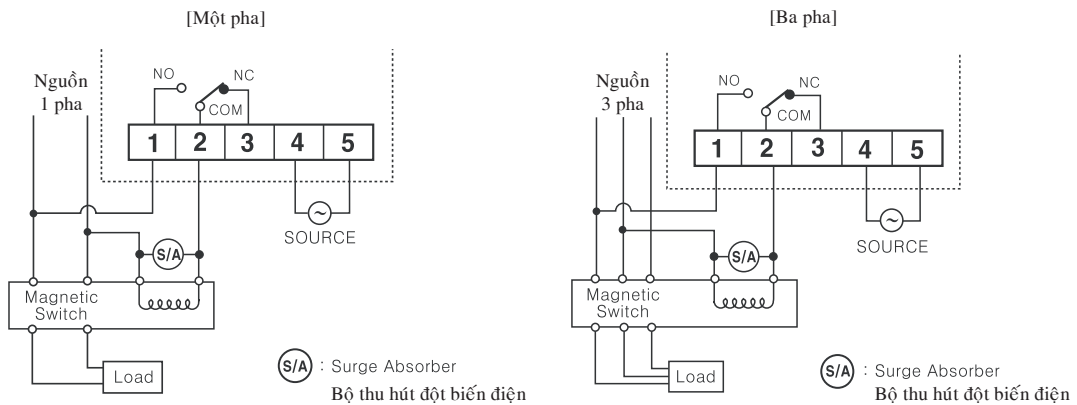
[Một pha]

Nguồn 1 pha

NO
NC
COM

| 1 | 2 | 3 | 4 | 5 |
|---|---|---|---|---|

S/A

SOURCE

Magnetic Switch

Load

S/A : Surge Absorber
Bộ thu hút đột biến điện

[Ba pha]

Nguồn 3 pha

NO
NC
COM

| 1 | 2 | 3 | 4 | 5 |
|---|---|---|---|---|

S/A

SOURCE

Magnetic Switch

Load

S/A : Surge Absorber
Bộ thu hút đột biến điện